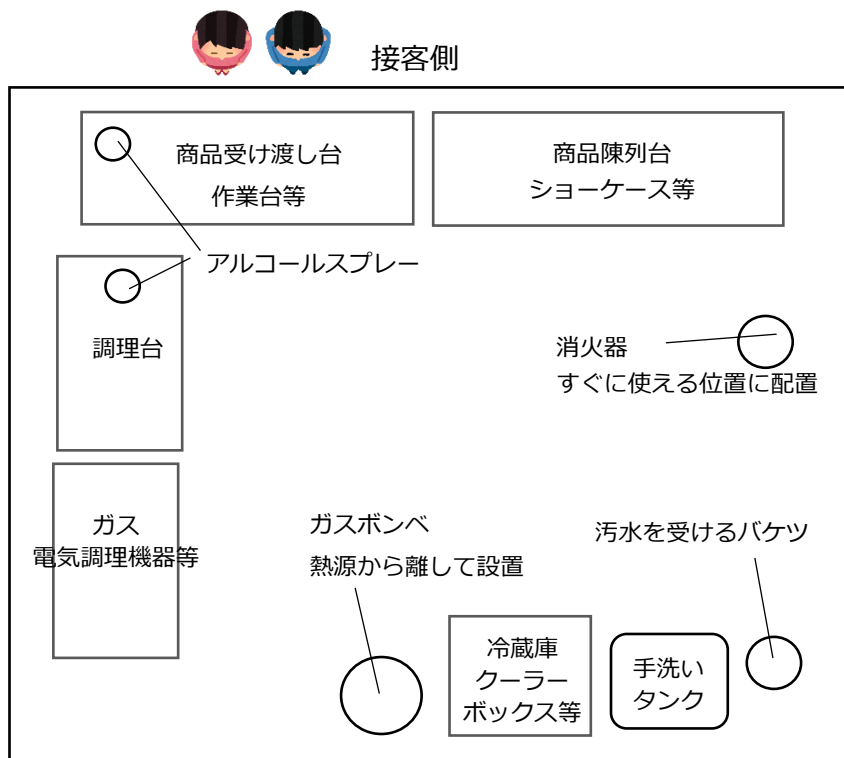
接客側

商品受け渡し台
作業台等

商品陳列台
ショーケース等

アルコールスプレー

調理台

消火器
すぐに使える位置に配置

ガス
電気調理機器等

ガスボンベ
熱源から離して設置

汚水を受けるバケツ

冷蔵庫
クーラー
ボックス等

手洗い
タンク